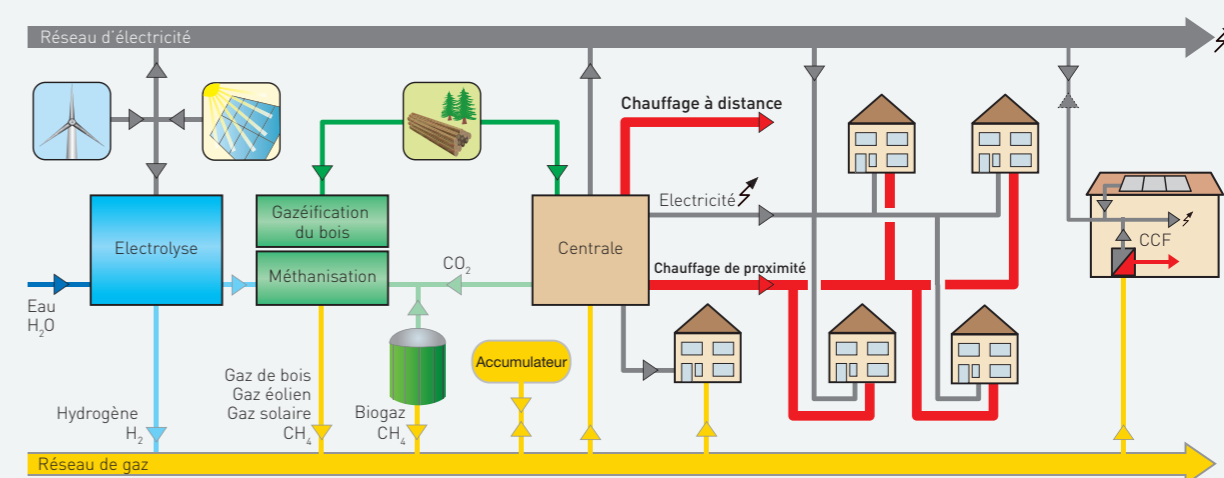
Réseau d'électricité

Electrolyse

Gazéification du bois

Méthanisation

Centrale

Chauffage à distance

Electricité

Chauffage de proximité

CCF

$CO_2$

Eau
$H_2O$

Hydrogène
$H_2$

Gaz de bois
Gaz éolien
Gaz solaire
$CH_4$

Biogaz
$CH_4$

Accumulateur

Réseau de gaz